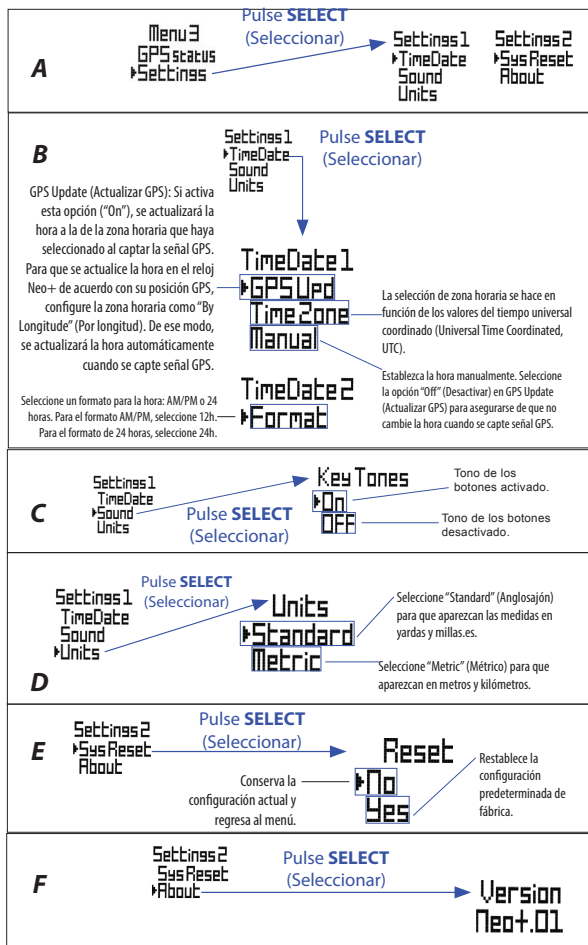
A

Menu3
GPS status
Settings

Pulse SELECT (Seleccionar)

Settings1
TimeDate
Sound
Units

Settings2
SysReset
About

B

Settings1
TimeDate
Sound
Units

Pulse SELECT (Seleccionar)

GPS Update (Actualizar GPS): Si activa esta opción ("On"), se actualizará la hora a la de la zona horaria que haya seleccionado al captar la señal GPS. Para que se actualice la hora en el reloj Neo+ de acuerdo con su posición GPS, configure la zona horaria como "By Longitude" (Por longitud). De ese modo, se actualizará la hora automáticamente cuando se capte señal GPS.

TimeDate1
GPSUpd
TimeZone
Manual

La selección de zona horaria se hace en función de los valores del tiempo universal coordinado (Universal Time Coordinated, UTC).

Establezca la hora manualmente. Seleccione la opción "Off" (Desactivar) en GPS Update (Actualizar GPS) para asegurarse de que no cambie la hora cuando se capte señal GPS.

Seleccione un formato para la hora: AM/PM o 24 horas. Para el formato AM/PM, seleccione 12h. Para el formato de 24 horas, seleccione 24h.

TimeDate2
Format

C

Settings1
TimeDate
Sound
Units

Pulse SELECT (Seleccionar)

KeyTones
On
OFF

Tono de los botones activado.

Tono de los botones desactivado.

D

Settings1
TimeDate
Sound
Units

Pulse SELECT (Seleccionar)

Units
Standard
Metric

Seleccione "Standard" (Anglosajón) para que aparezcan las medidas en yardas y millas.es.

Seleccione "Metric" (Métrico) para que aparezcan en metros y kilómetros.

E

Settings2
SysReset
About

Pulse SELECT (Seleccionar)

Reset
No
Yes

Conserva la configuración actual y regresa al menú.

Restablece la configuración predeterminada de fábrica.

F

Settings2
SysReset
About

Pulse SELECT (Seleccionar)

Version
Neo+.01